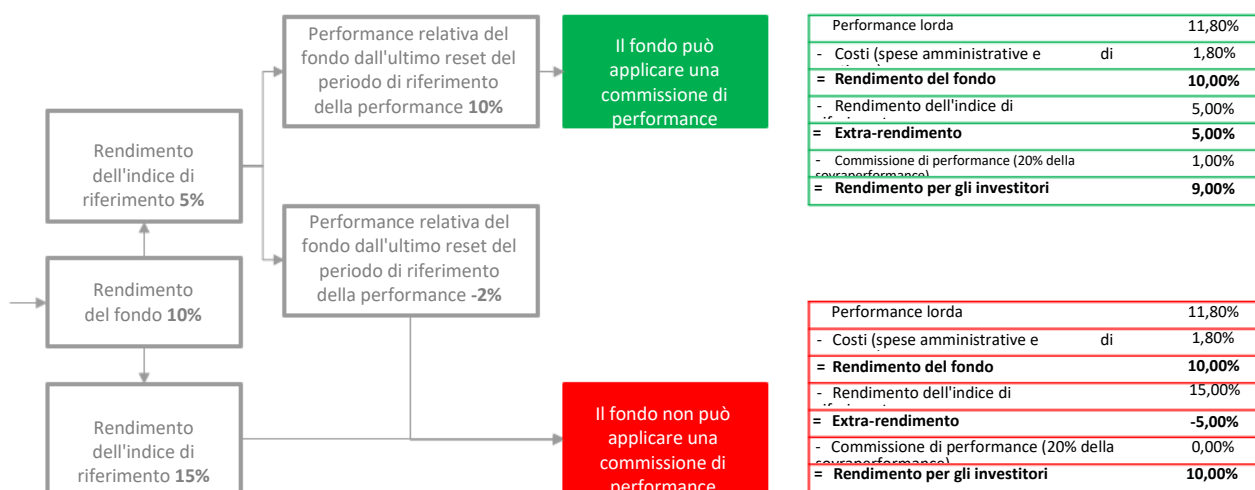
Performance relativa del fondo dall'ultimo reset del periodo di riferimento della performance **10%**

Il fondo può applicare una commissione di performance

| Performance lorda | 11,80% |
|---|---|
| - Costi (spese amministrative e di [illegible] | 1,80% |
| **= Rendimento del fondo** | **10,00%** |
| - Rendimento dell'indice di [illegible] | 5,00% |
| **= Extra-rendimento** | **5,00%** |
| - Commissione di performance (20% della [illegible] | 1,00% |
| **= Rendimento per gli investitori** | **9,00%** |

Rendimento dell'indice di riferimento **5%**

Rendimento del fondo **10%**

Performance relativa del fondo dall'ultimo reset del periodo di riferimento della performance **-2%**

| Performance lorda | 11,80% |
|---|---|
| - Costi (spese amministrative e di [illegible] | 1,80% |
| **= Rendimento del fondo** | **10,00%** |
| - Rendimento dell'indice di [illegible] | 15,00% |
| **= Extra-rendimento** | **-5,00%** |
| - Commissione di performance (20% della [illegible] | 0,00% |
| **= Rendimento per gli investitori** | **10,00%** |

Rendimento dell'indice di riferimento **15%**

Il fondo non può applicare una commissione di performance